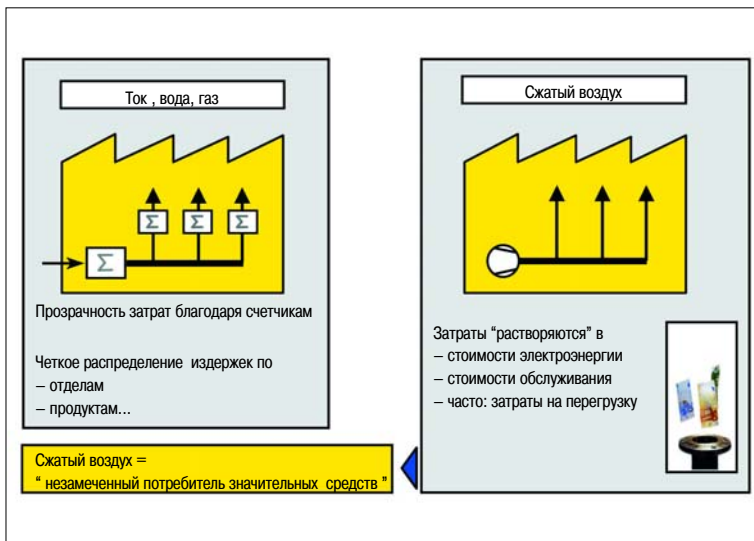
Ток , вода, газ

$\Sigma$ $\Sigma$ $\Sigma$

$\Sigma$

Прозрачность затрат благодаря счетчикам

Четкое распределение издержек по
– отделам
– продуктам...

Сжатый воздух

Затраты "растворяются" в
– стоимости электроэнергии
– стоимости обслуживания
– часто: затраты на перегрузку

Сжатый воздух =
" незамеченный потребитель значительных средств "